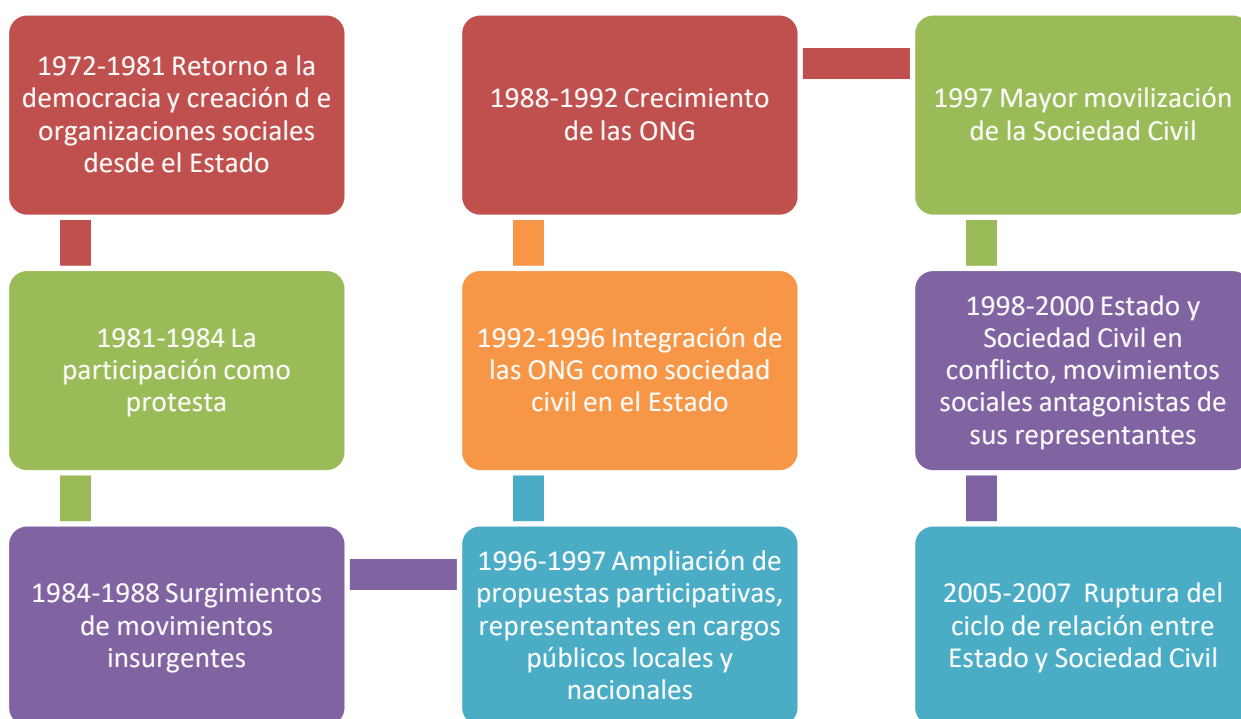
1972-1981 Retorno a la democracia y creación d e organizaciones sociales desde el Estado

1981-1984 La participación como protesta

1984-1988 Surgimientos de movimientos insurgentes

1988-1992 Crecimiento de las ONG

1992-1996 Integración de las ONG como sociedad civil en el Estado

1996-1997 Ampliación de propuestas participativas, representantes en cargos públicos locales y nacionales

1997 Mayor movilización de la Sociedad Civil

1998-2000 Estado y Sociedad Civil en conflicto, movimientos sociales antagonistas de sus representantes

2005-2007 Ruptura del ciclo de relación entre Estado y Sociedad Civil